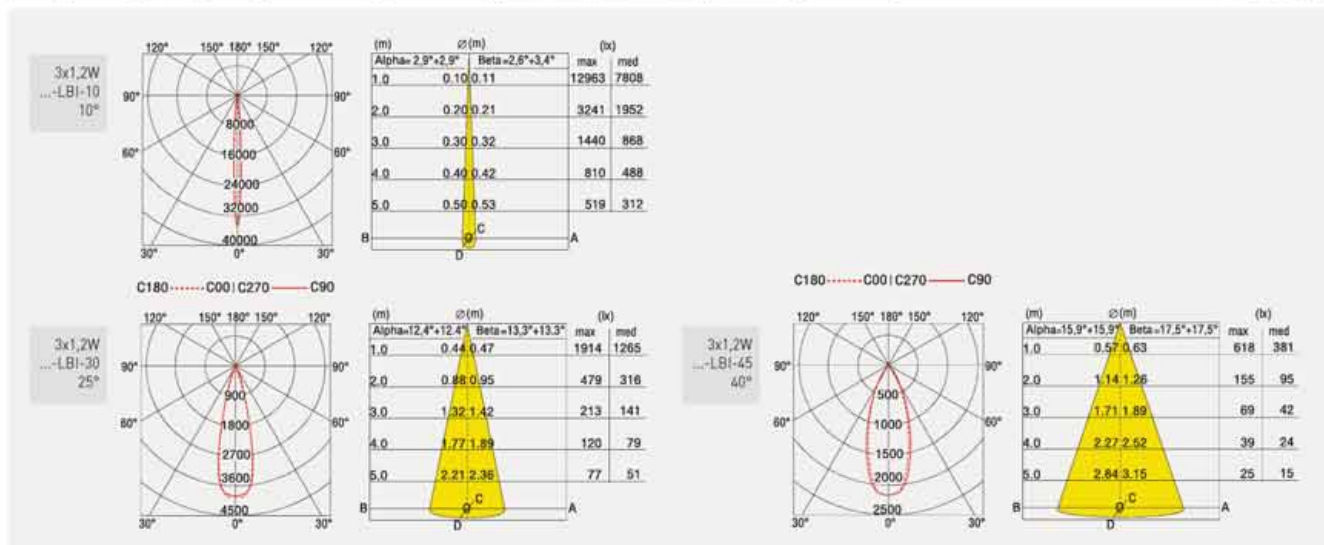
3x1,2W
...-LBI-10
10°

120° 150° 180° 150° 120°
90° 90°
60° 60°
30° 0° 30°
8000
16000
24000
32000
40000

| (m) | ∅(m) | | (lx) max | med |
|---|---|---|---|---|
| Alpha=2,9°+2,9° | | Beta=2,8°+3,4° | | |
| 1.0 | 0.10 | 0.11 | 12963 | 7808 |
| 2.0 | 0.20 | 0.21 | 3241 | 1952 |
| 3.0 | 0.30 | 0.32 | 1440 | 868 |
| 4.0 | 0.40 | 0.42 | 810 | 488 |
| 5.0 | 0.50 | 0.53 | 519 | 312 |

B C A D

C180 ------- C00 | C270 ——— C90

3x1,2W
...-LBI-30
25°

120° 150° 180° 150° 120°
90° 90°
60° 60°
30° 0° 30°
900
1800
2700
3600
4500

| (m) | ∅(m) | | (lx) max | med |
|---|---|---|---|---|
| Alpha=12,4°+12,4° | | Beta=13,3°+13,3° | | |
| 1.0 | 0.44 | 0.47 | 1914 | 1265 |
| 2.0 | 0.88 | 0.95 | 479 | 316 |
| 3.0 | 1.32 | 1.42 | 213 | 141 |
| 4.0 | 1.77 | 1.89 | 120 | 79 |
| 5.0 | 2.21 | 2.36 | 77 | 51 |

B C A D

C180 ------- C00 | C270 ——— C90

3x1,2W
...-LBI-45
40°

120° 150° 180° 150° 120°
90° 90°
60° 60°
30° 0° 30°
500
1000
1500
2000
2500

| (m) | ∅(m) | | (lx) max | med |
|---|---|---|---|---|
| Alpha=15,9°+15,9° | | Beta=17,5°+17,5° | | |
| 1.0 | 0.57 | 0.63 | 618 | 381 |
| 2.0 | 1.14 | 1.26 | 155 | 95 |
| 3.0 | 1.71 | 1.89 | 69 | 42 |
| 4.0 | 2.27 | 2.52 | 39 | 24 |
| 5.0 | 2.84 | 3.15 | 25 | 15 |

B C A D